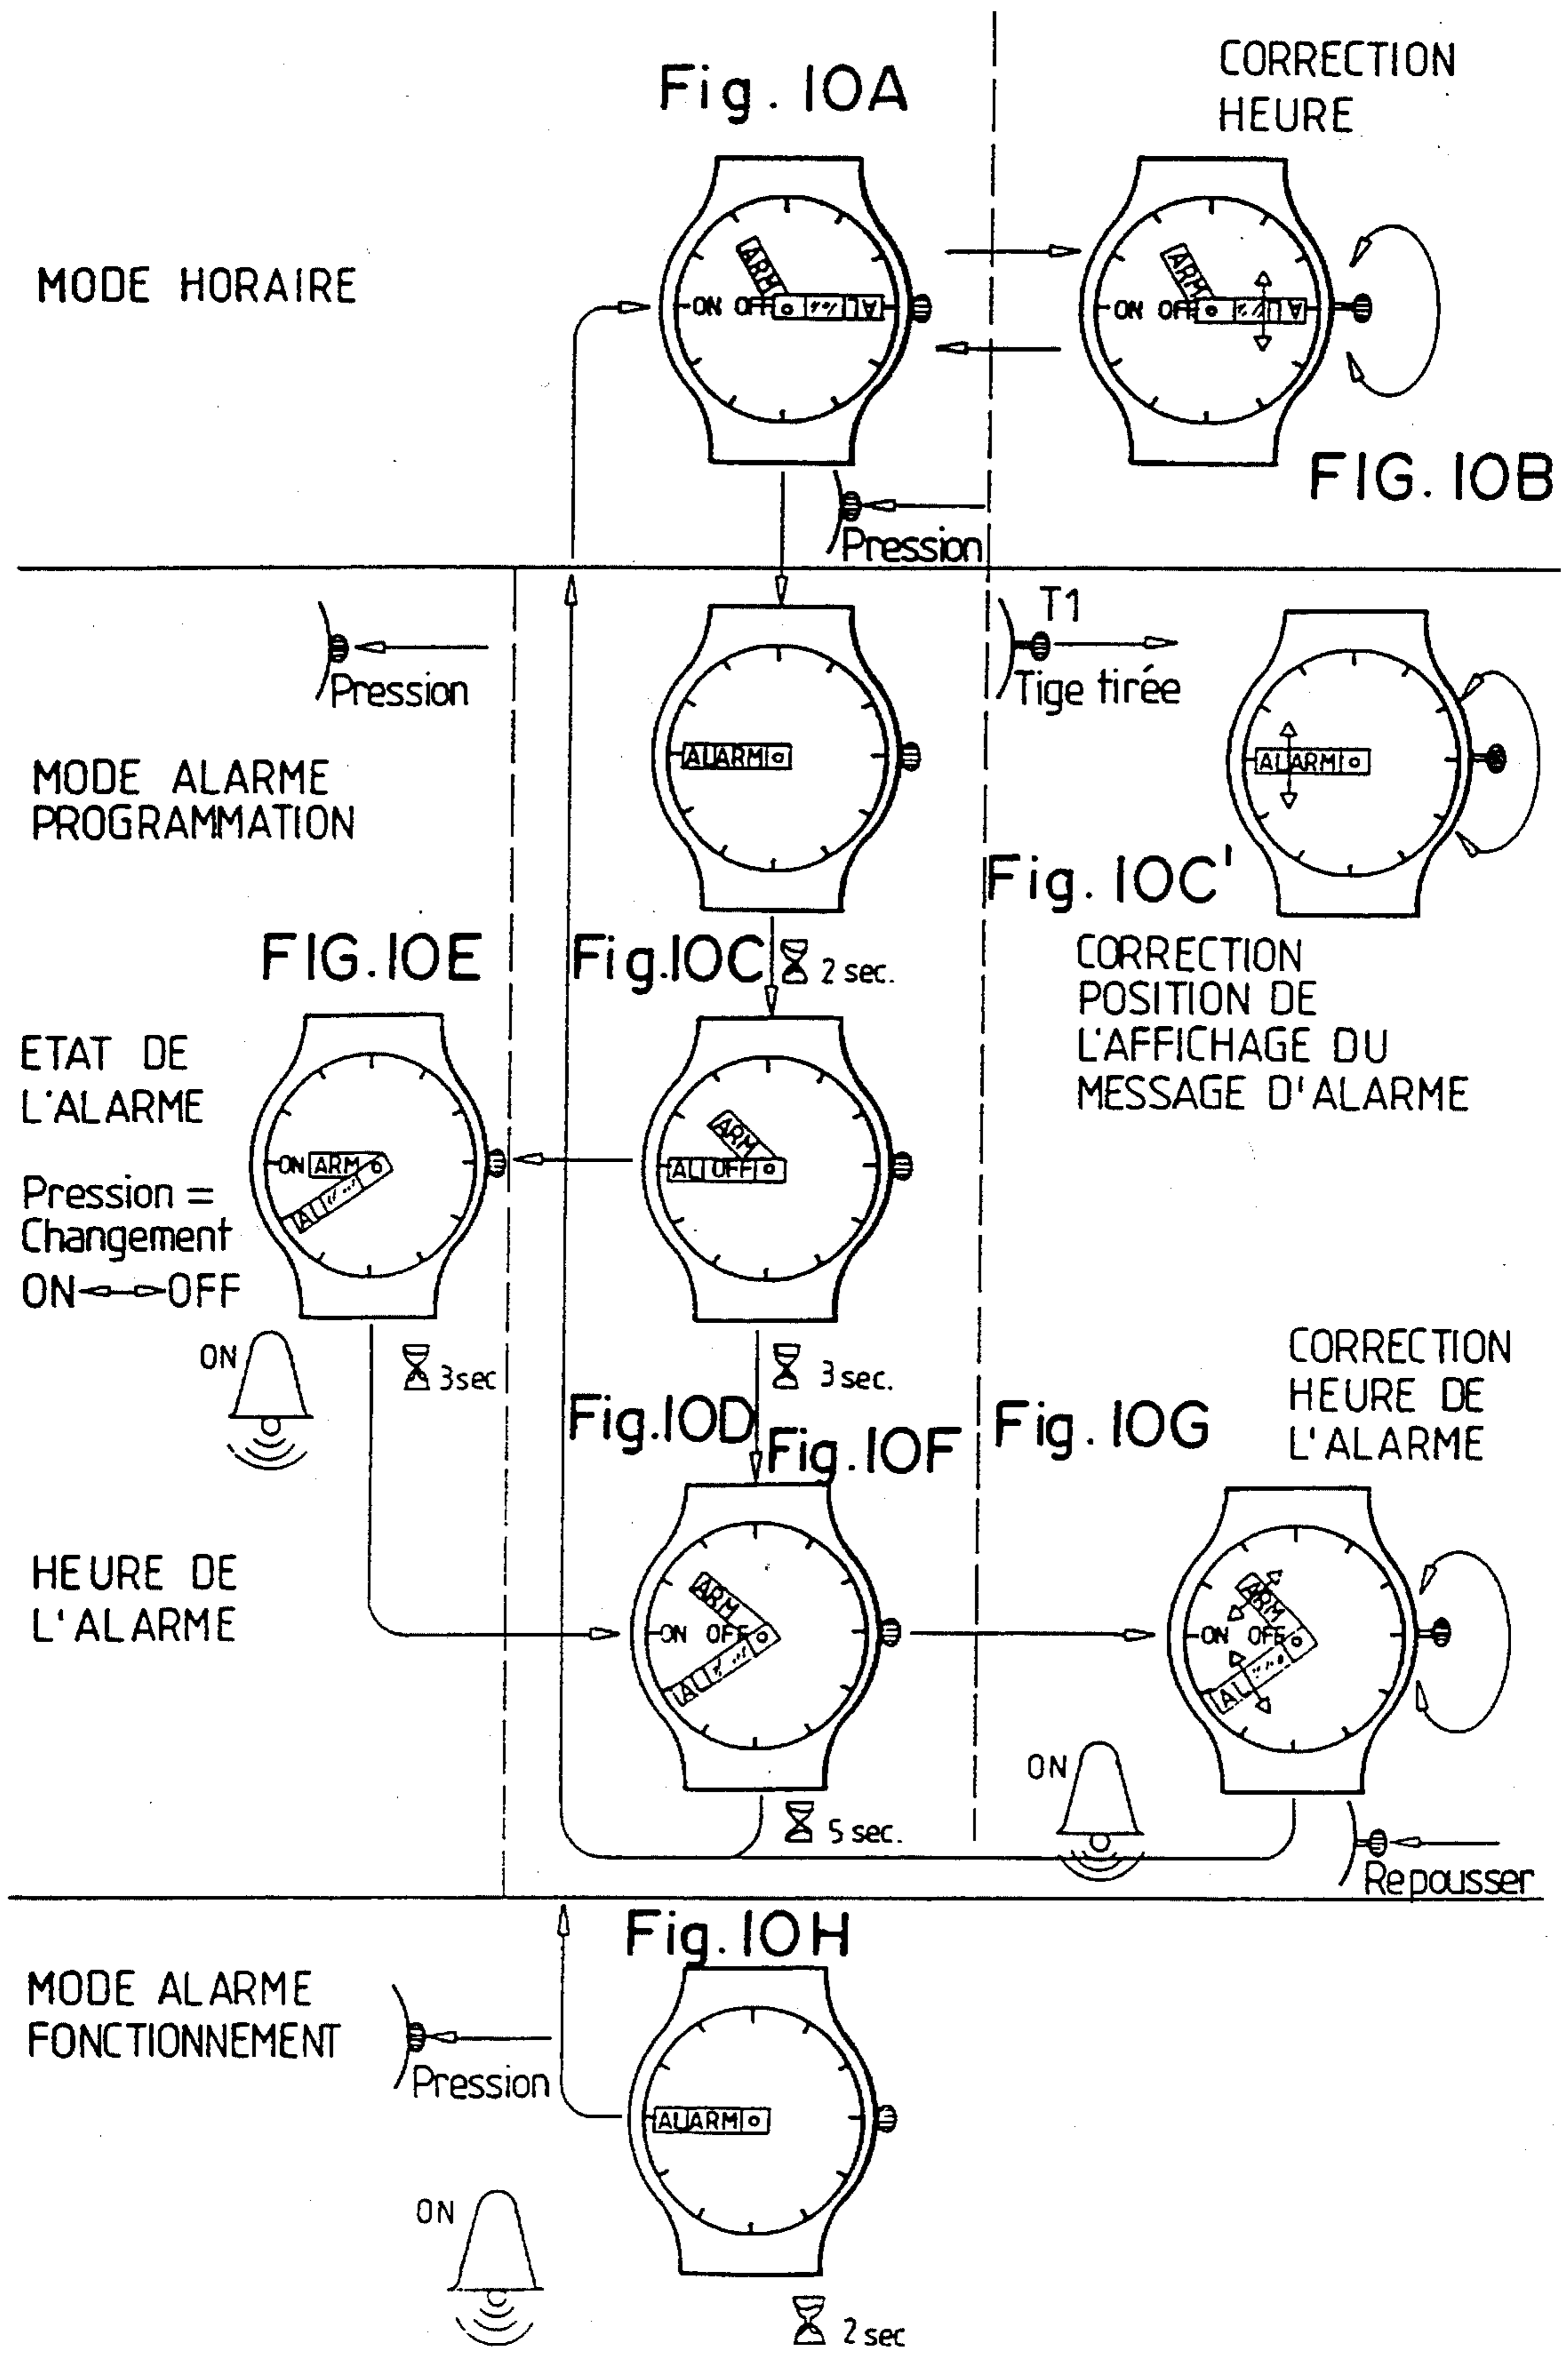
Fig. 10A

CORRECTION HEURE

MODE HORAIRE

ARM

ON OFF

A

ARM

ON OFF

A

FIG. 10B

Pression

T1

Pression

Tige tirée

MODE ALARME PROGRAMMATION

ALARM

ALARM

Fig. 10C'

CORRECTION POSITION DE L'AFFICHAGE DU MESSAGE D'ALARME

FIG. 10E

Fig.10C

2 sec.

ETAT DE L'ALARME

Pression = Changement ON OFF

ON ARM

AL

ARM

AL OFF

ON

3sec

3 sec.

Fig.10D

Fig.10F

Fig. 10G

CORRECTION HEURE DE L'ALARME

HEURE DE L'ALARME

ARM

ON OFF

AL

ARM

ON OFF

AL

ON

5 sec.

Repousser

Fig.10H

MODE ALARME FONCTIONNEMENT

Pression

ALARM

ON

2 sec